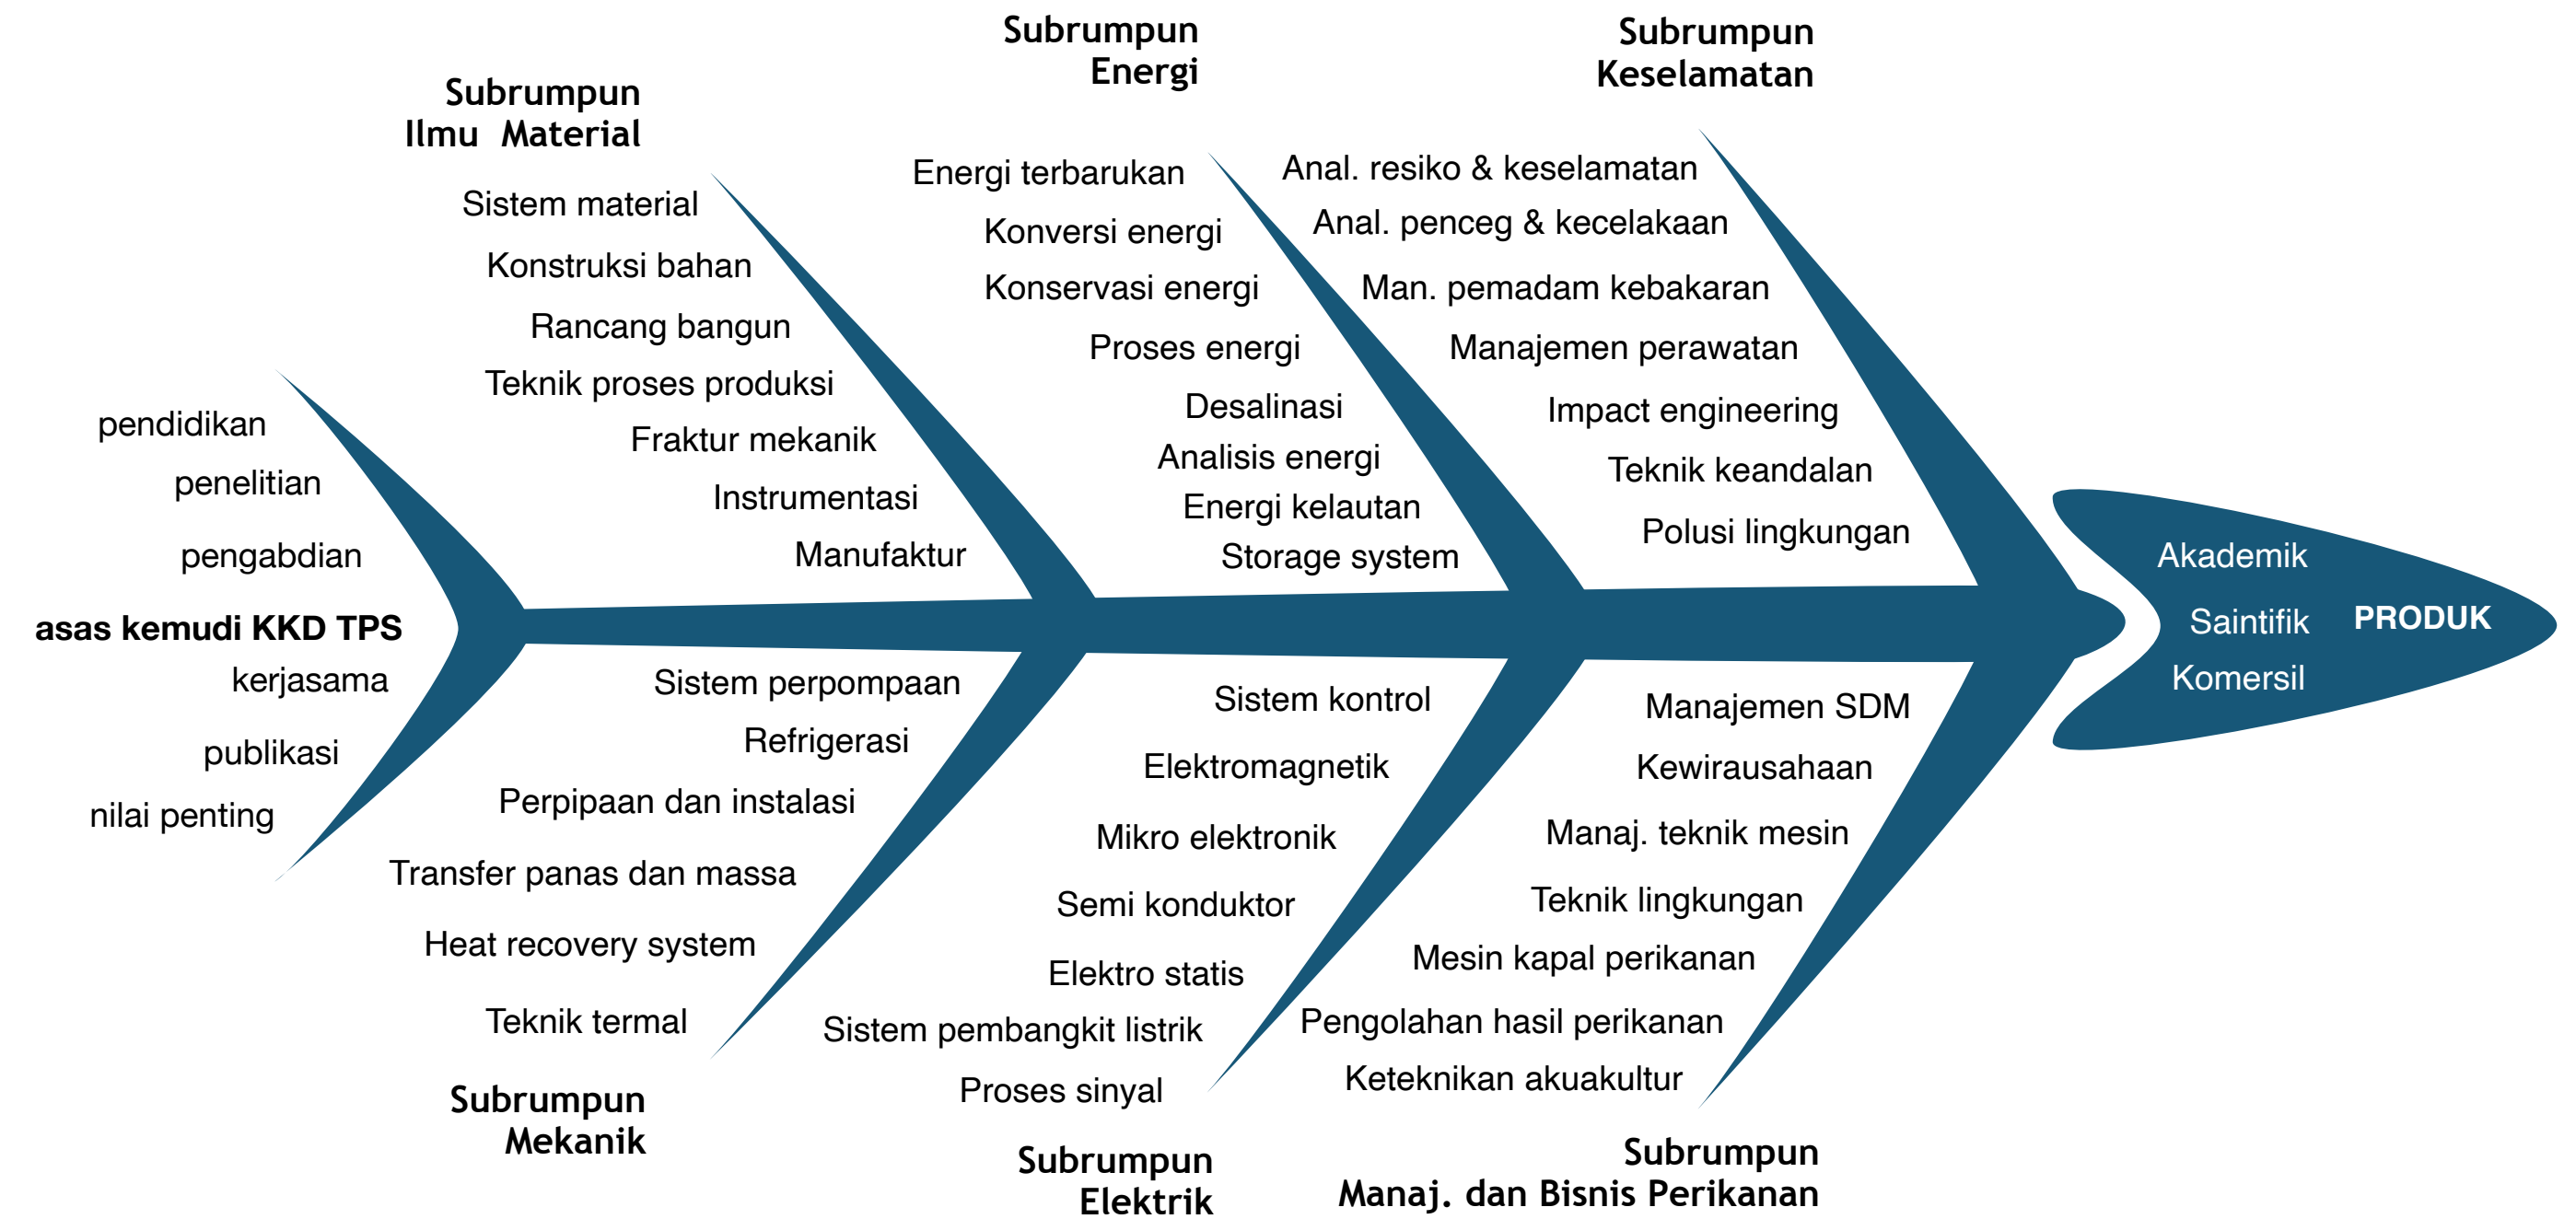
Subrumpun Ilmu Material

Sistem material
Konstruksi bahan
Rancang bangun
Teknik proses produksi
Fraktur mekanik
Instrumentasi
Manufaktur

Subrumpun Energi

Energi terbarukan
Konversi energi
Konservasi energi
Proses energi
Desalinasi
Analisis energi
Energi kelautan
Storage system

Subrumpun Keselamatan

Anal. resiko & keselamatan
Anal. penceg & kecelakaan
Man. pemadam kebakaran
Manajemen perawatan
Impact engineering
Teknik keandalan
Polusi lingkungan

pendidikan
penelitian
pengabdian
asas kemudi KKD TPS
kerjasama
publikasi
nilai penting

Akademik
Saintifik
Komersil
PRODUK

Sistem perpompaan
Refrigerasi
Perpipaan dan instalasi
Transfer panas dan massa
Heat recovery system
Teknik termal

Subrumpun Mekanik

Sistem kontrol
Elektromagnetik
Mikro elektronik
Semi konduktor
Elektro statis
Sistem pembangkit listrik
Proses sinyal

Subrumpun Elektrik

Manajemen SDM
Kewirausahaan
Manaj. teknik mesin
Teknik lingkungan
Mesin kapal perikanan
Pengolahan hasil perikanan
Keteknikan akuakultur

Subrumpun Manaj. dan Bisnis Perikanan